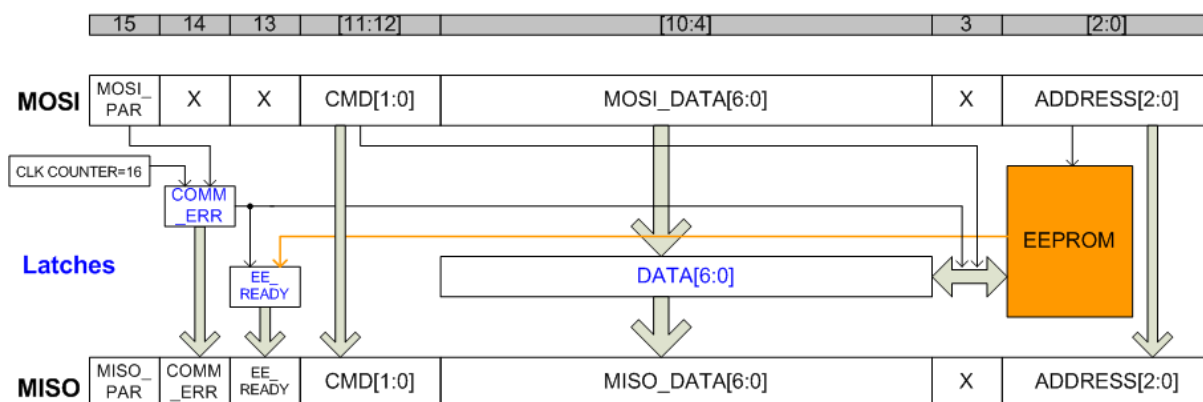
| 15 | 14 | 13 | [11:12] | [10:4] | 3 | [2:0] |
|---|---|---|---|---|---|---|

MOSI

| MOSI_PAR | X | X | CMD[1:0] | MOSI_DATA[6:0] | X | ADDRESS[2:0] |
|---|---|---|---|---|---|---|

CLK COUNTER=16

COMM_ERR

Latches

EE_READY

DATA[6:0]

EEPROM

MISO

| MISO_PAR | COMM_ERR | EE_READY | CMD[1:0] | MISO_DATA[6:0] | X | ADDRESS[2:0] |
|---|---|---|---|---|---|---|